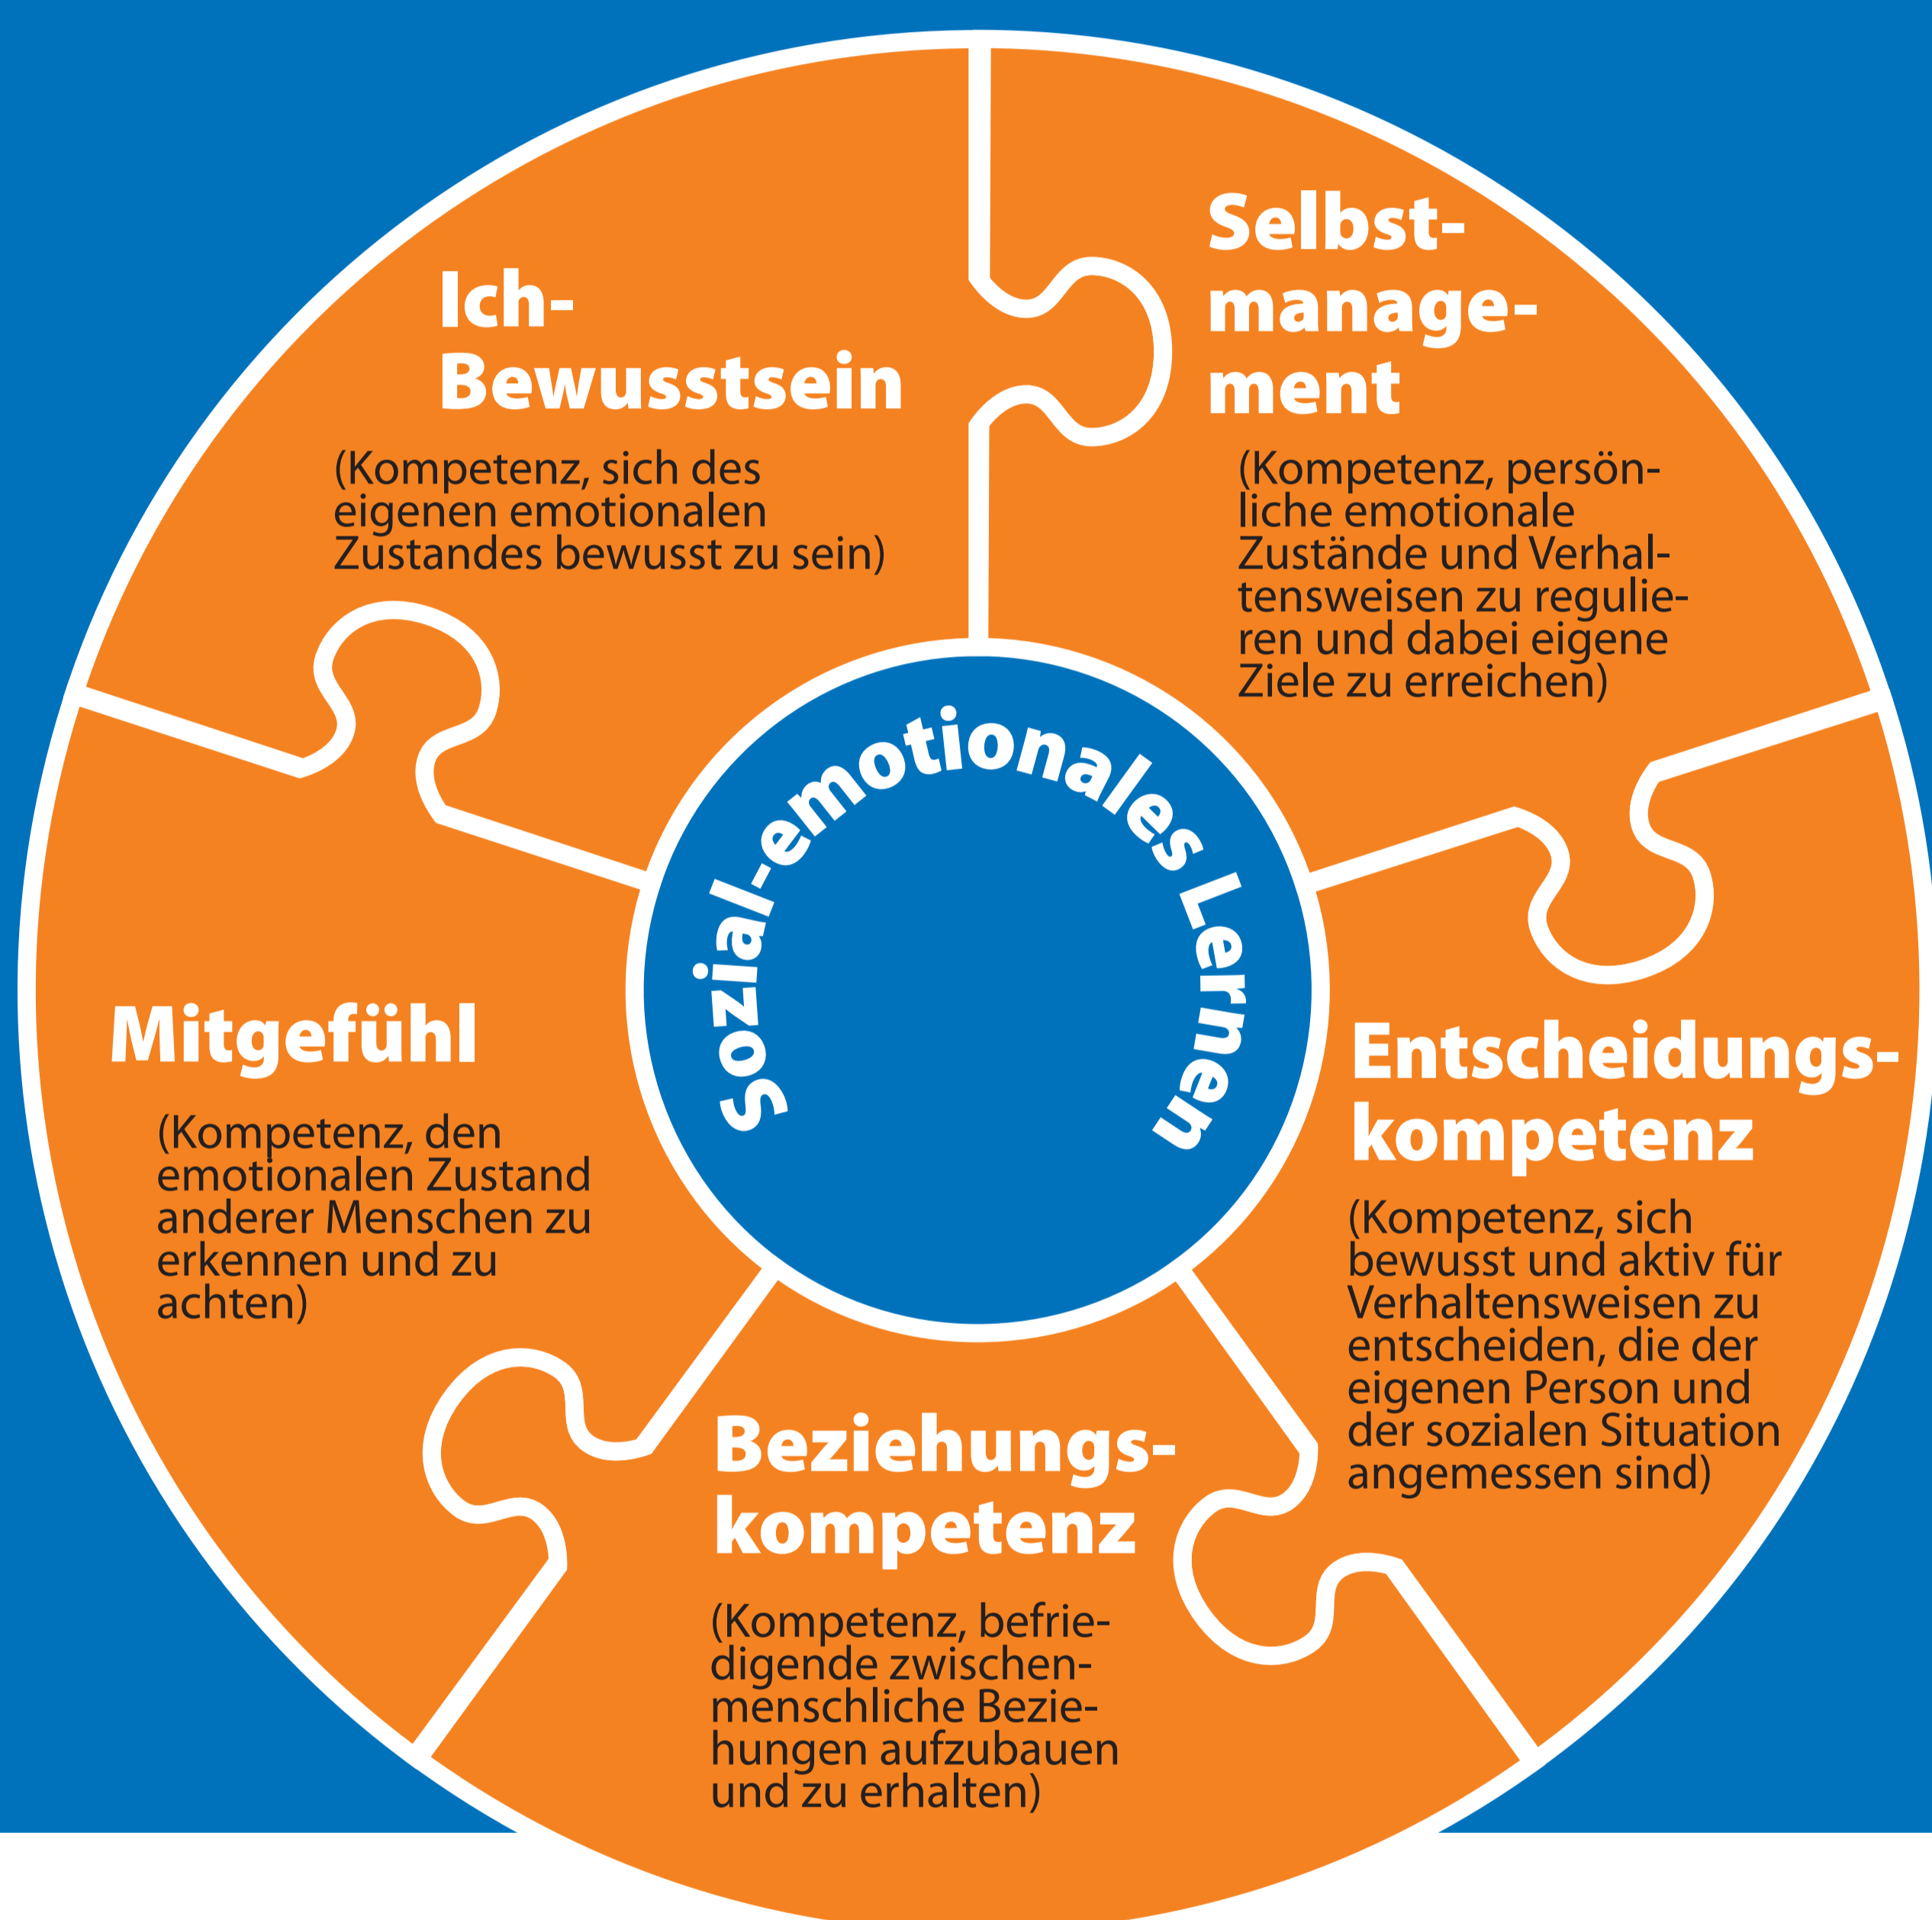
Sozial-emotionales Lernen

Ich-Bewusstsein

(Kompetenz, sich des eigenen emotionalen Zustandes bewusst zu sein)

Selbstmanagement

(Kompetenz, persönliche emotionale Zustände und Verhaltensweisen zu regulieren und dabei eigene Ziele zu erreichen)

Mitgefühl

(Kompetenz, den emotionalen Zustand anderer Menschen zu erkennen und zu achten)

Entscheidungskompetenz

(Kompetenz, sich bewusst und aktiv für Verhaltensweisen zu entscheiden, die der eigenen Person und der sozialen Situation angemessen sind)

Beziehungskompetenz

(Kompetenz, befriedigende zwischenmenschliche Beziehungen aufzubauen und zu erhalten)